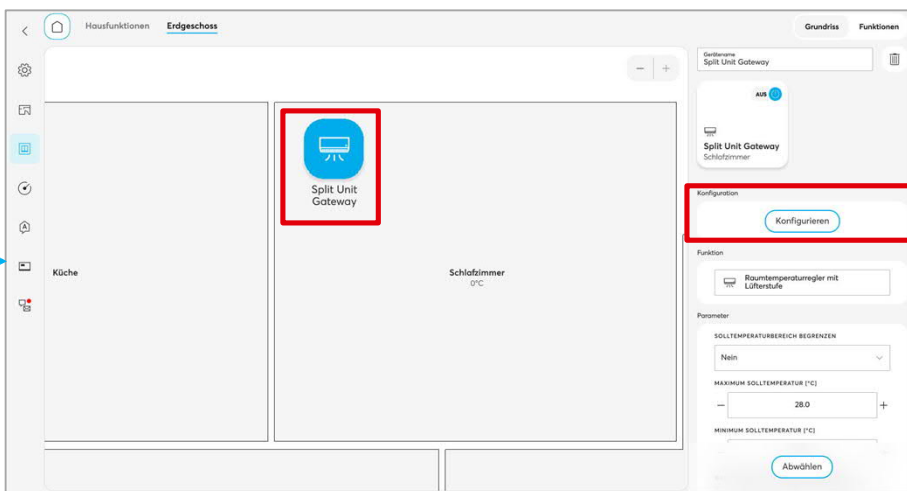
Hausfunktionen Erdgeschoss

Grundriss Funktionen

Gerätename
Split Unit Gateway

AUS

Split Unit Gateway
Schlafzimmer

Split Unit Gateway

Küche

Schlafzimmer
0°C

Konfiguration

Konfigurieren

Funktion

Raumtemperaturregler mit Lüfterstufe

Parameter

SOLLTEMPERATURBEREICH BEGRENZEN

Nein

MAXIMUM SOLLTEMPERATUR (°C)

28.0

MINIMUM SOLLTEMPERATUR (°C)

Abwählen